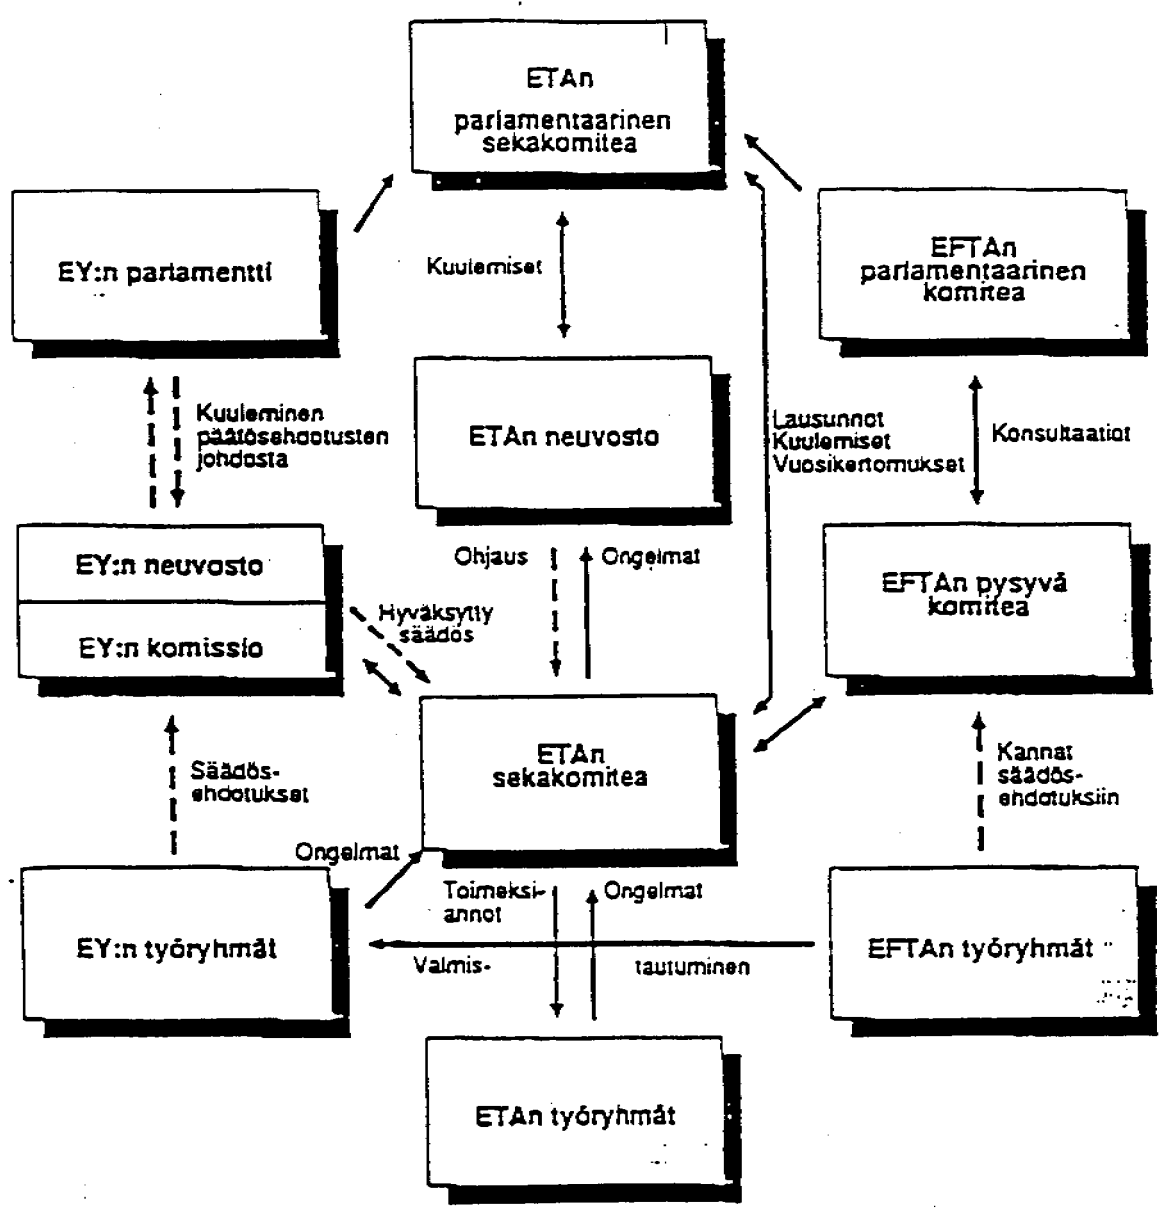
ETAn parlamentaarinen sekakomitea

EY:n parlamentti

Kuulemiset

EFTAn parlamentaarinen komitea

ETAn neuvosto

Kuuleminen päätösehdotusten johdosta

Lausunnot Kuulemiset Vuosikertomukset

Konsultaatiot

EY:n neuvosto

EY:n komissio

Ohjaus

Ongelmat

EFTAn pysyvä komitea

Hyväksytty säädös

ETAn sekakomitea

Säädösehdotukset

Kannat säädösehdotuksiin

Ongelmat

EY:n työryhmät

Toimeksiannot

Ongelmat

EFTAn työryhmät

Valmis-

tautuminen

ETAn työryhmät